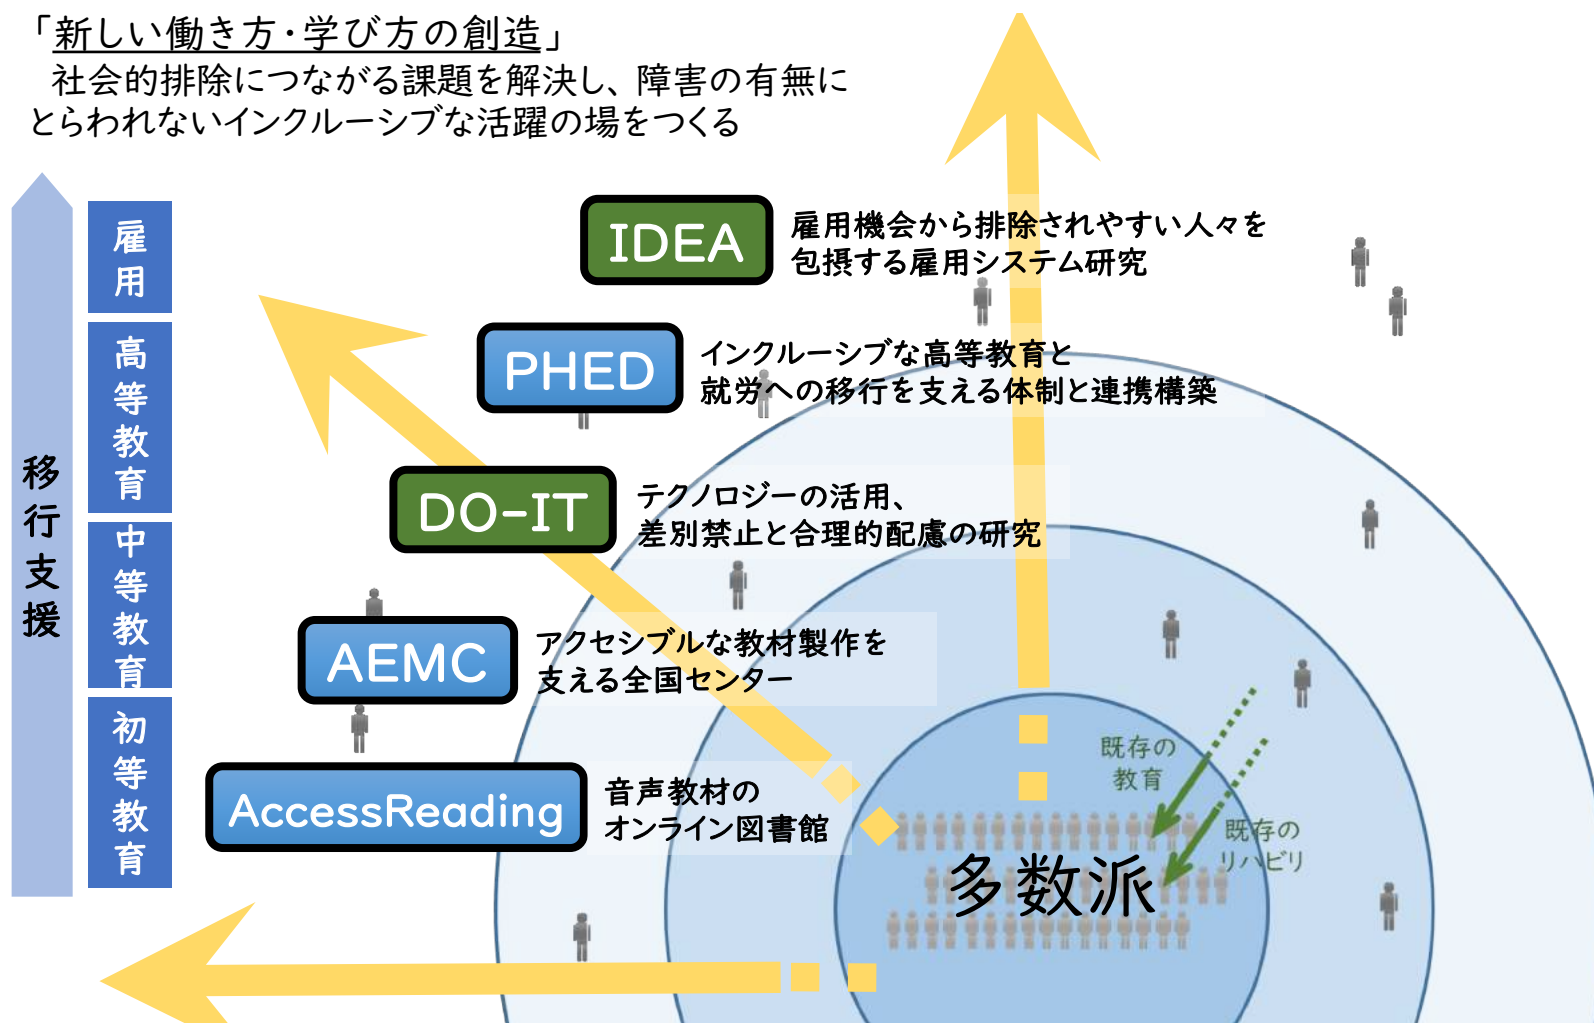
「新しい働き方・学び方の創造」
社会的排除につながる課題を解決し、障害の有無にとらわれないインクルーシブな活躍の場をつくる

移行支援

雇用

高等教育

中等教育

初等教育

IDEA
雇用機会から排除されやすい人々を包摂する雇用システム研究

PHED
インクルーシブな高等教育と就労への移行を支える体制と連携構築

DO-IT
テクノロジーの活用、差別禁止と合理的配慮の研究

AEMC
アクセシブルな教材製作を支える全国センター

AccessReading
音声教材のオンライン図書館

既存の教育

既存のリハビリ

多数派